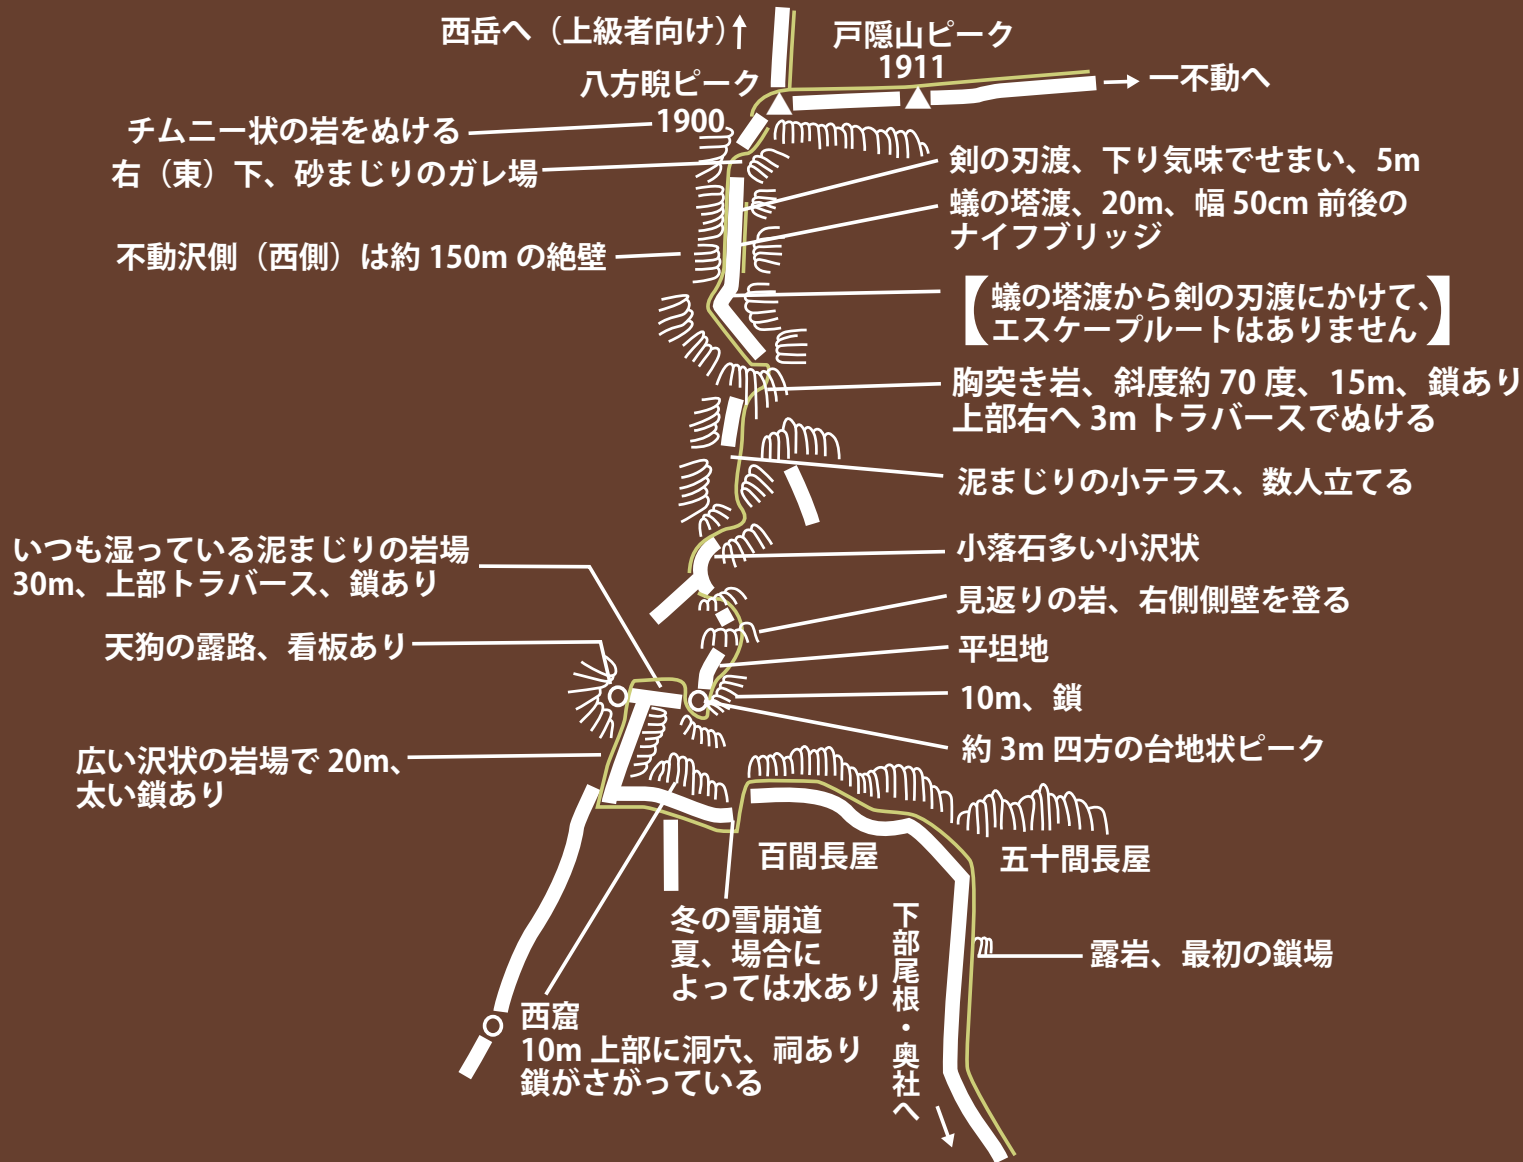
西岳へ（上級者向け）↑

戸隠山ピーク
1911

八方睨ピーク
1900

→ 一不動へ

チムニー状の岩をぬける

右（東）下、砂まじりのガレ場

剣の刃渡、下り気味でせまい、5m

蟻の塔渡、20m、幅 50cm 前後のナイフブリッジ

不動沢側（西側）は約 150m の絶壁

【蟻の塔渡から剣の刃渡にかけて、エスケープルートはありません】

胸突き岩、斜度約 70 度、15m、鎖あり
上部右へ 3m トラバースでぬける

泥まじりの小テラス、数人立てる

いつも湿っている泥まじりの岩場
30m、上部トラバース、鎖あり

小落石多い小沢状

見返りの岩、右側側壁を登る

天狗の露路、看板あり

平坦地

10m、鎖

約 3m 四方の台地状ピーク

広い沢状の岩場で 20m、
太い鎖あり

百間長屋

五十間長屋

冬の雪崩道
夏、場合によっては水あり

下部尾根・奥社へ

露岩、最初の鎖場

西窟
10m 上部に洞穴、祠あり
鎖がさがっている